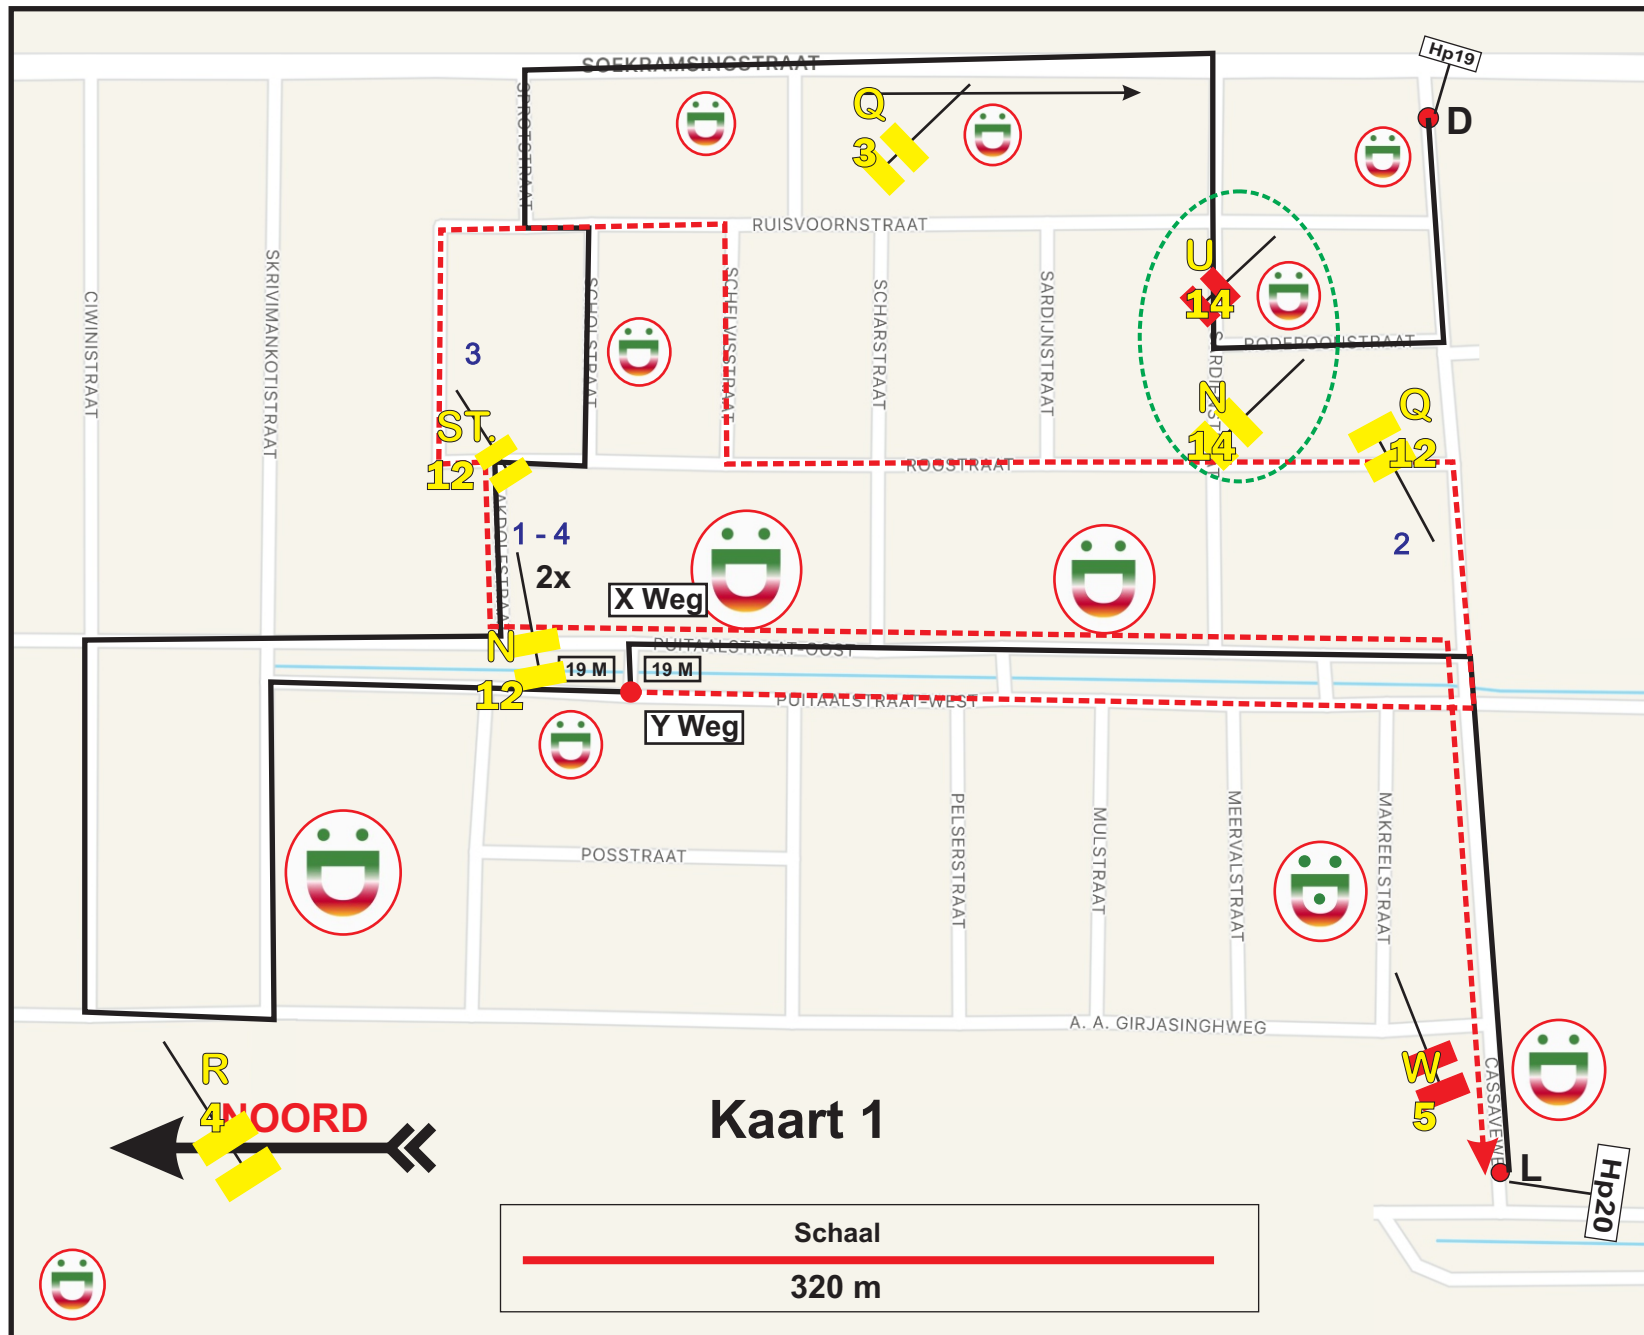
SOEKRAMSINGSTRAAT
Hp19
D
Q
3
SPROTSTRAAT
RUISVOORNSTRAAT
U
14
CIWINISTRAAT
SKRIVIMANKOTISTRAAT
SCHOOLSTRAAT
SCHELVISSTRAAT
SCHARSTRAAT
SARDIJNSTRAAT
RODEPOONSTRAAT
3
N
14
Q
ST.
12
ROOSTRAAT
12
1 - 4
2x
2
X Weg
N
12
19 M
19 M
PUITAALSTRAAT-OOST
PUITAALSTRAAT-WEST
Y Weg
POSSTRAAT
PELSERSTRAAT
MULSTRAAT
MEERVALSTRAAT
MAKREELSTRAAT
A. A. GIRJASINGHWEG
R
4
NOORD
Kaart 1
W
5
CASSAVEWEG
L
Hp20
Schaal
320 m